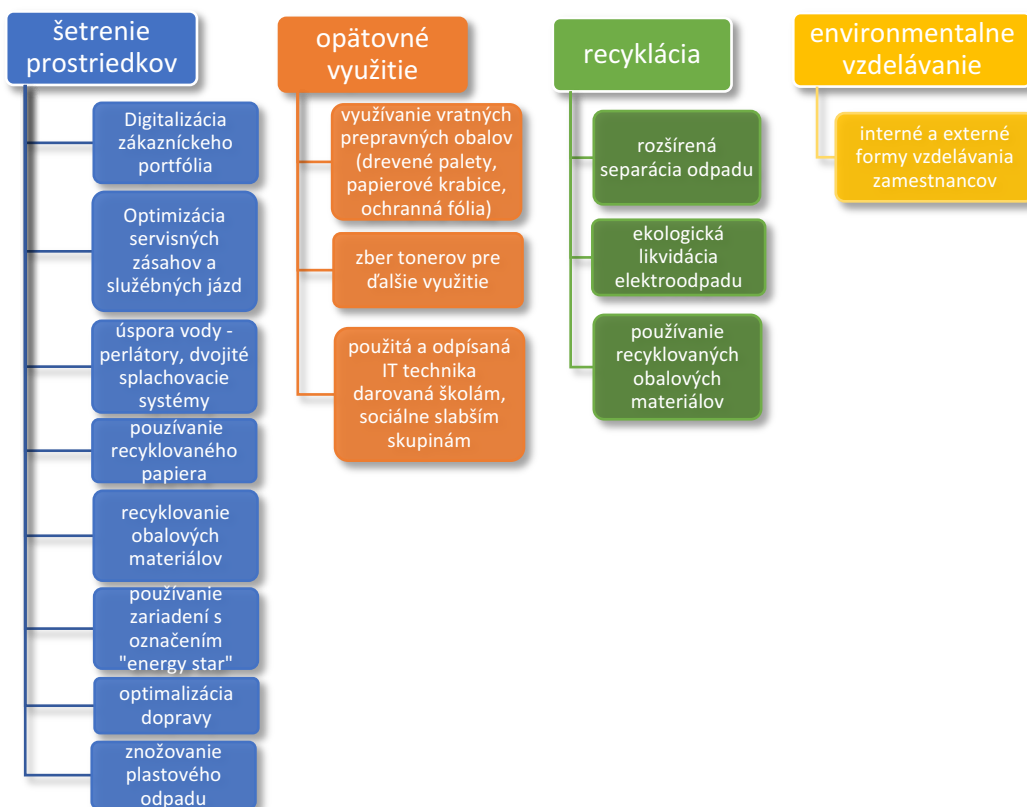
šetrenie prostriedkov

Digitalizácia zákazníckeho portfólia

Optimizácia servisných zásahov a služébných jázd

úspora vody - perlátory, dvojité splachovacie systémy

používanie recyklovaného papiera

recyklovanie obalových materiálov

používanie zariadení s označením "energy star"

optimalizácia dopravy

znožovanie plastového odpadu

opätovné využitie

využívanie vratných prepravných obalov (drevené palety, papierové krabice, ochranná fólia)

zber tonerov pre ďalšie využitie

použitá a odpísaná IT technika darovaná školám, sociálne slabším skupinám

recyklácia

rozšírená separácia odpadu

ekologická likvidácia elektroodpadu

používanie recyklovaných obalových materiálov

environmentalne vzdelávanie

interné a externé formy vzdelávania zamestnancov